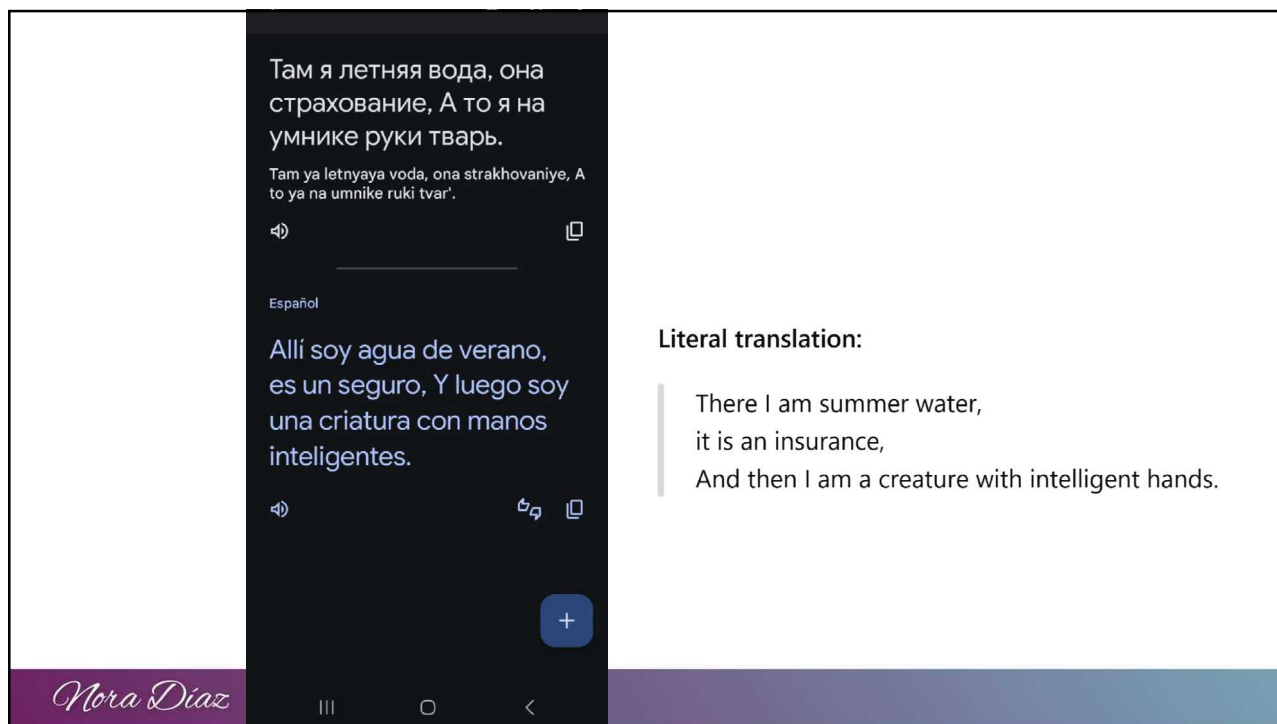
Там я летняя вода, она страхование, А то я на умнике руки тварь.

Tam ya letnyaya voda, ona strakhovaniye, A to ya na umnike ruki tvar'.

Español

Allí soy agua de verano, es un seguro, Y luego soy una criatura con manos inteligentes.

+

Literal translation:

There I am summer water,
it is an insurance,
And then I am a creature with intelligent hands.

Nora Díaz